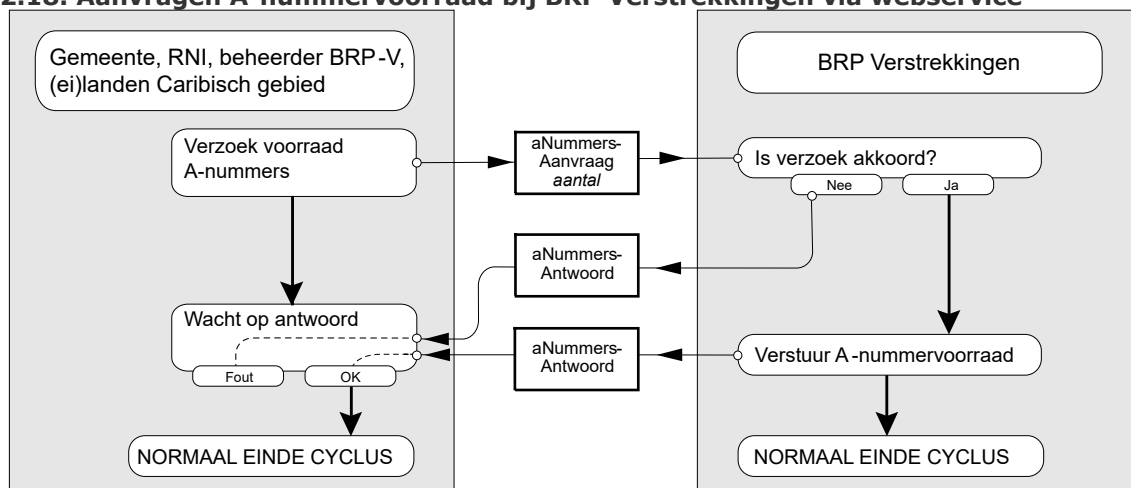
2.18. Aanvragen A-nummervoorraad bij BRP Verstrekkingen via webservice

Gemeente, RNI, beheerder BRP-V, (ei)landen Caribisch gebied

Verzoek voorraad A-nummers

Wacht op antwoord

Fout

OK

NORMAAL EINDE CYCLUS

aNummers-Aanvraag *aantal*

aNummers-Antwoord

aNummers-Antwoord

BRP Verstrekkingen

Is verzoek akkoord?

Nee

Ja

Verstuur A-nummervoorraad

NORMAAL EINDE CYCLUS